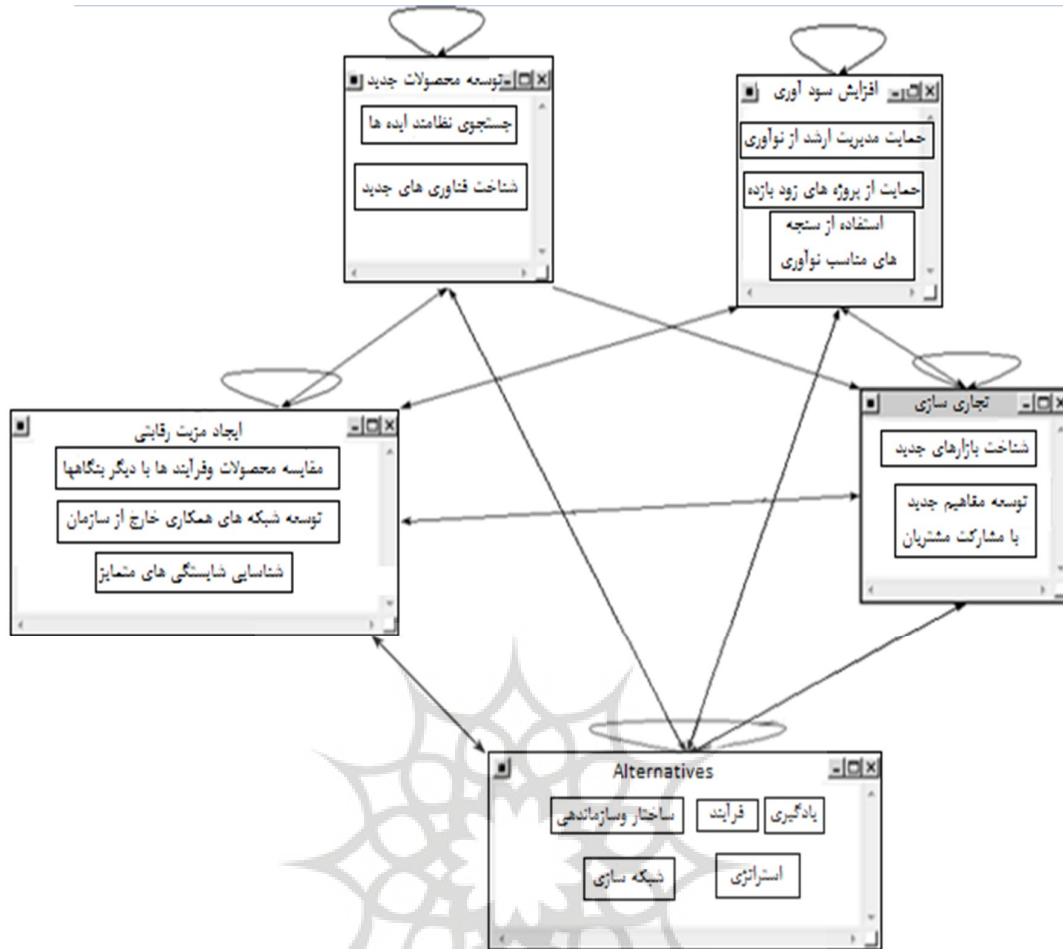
توسعه محصولات جدید
جستجوی نظامند ایده ها
شناخت فناوری های جدید

افزایش سود آوری
حمایت مدیریت ارشد از نوآوری
حمایت از پروژه های زود بازده
استفاده از سنجه های مناسب نوآوری

ایجاد مزیت رقابتی
مقایسه محصولات وفرآیند ها با دیگر بنگاهها
توسعه شبکه های همکاری خارج از سازمان
شناسایی شایستگی های متمایز

تجاری سازی
شناخت بازارهای جدید
توسعه مفاهیم جدید با مشارکت مشتریان

Alternatives
یادگیری
فرآیند
ساختار وسازماندهی
استراتژی
شبکه سازی